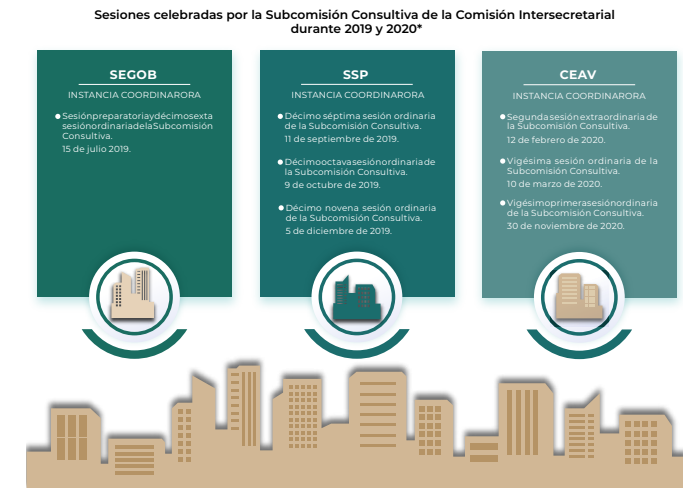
Sesiones celebradas por la Subcomisión Consultiva de la Comisión Intersecretarial durante 2019 y 2020*

SEGOB

INSTANCIA COORDINARORA

Sesiónpreparatoriaydécimosexta sesiónordinariadelaSubcomisión Consultiva.
15 de julio 2019.

SSP

INSTANCIA COORDINARORA

Décimo séptima sesión ordinaria de la Subcomisión Consultiva.
11 de septiembre de 2019.

Décimooctavasesiónordinariade la Subcomisión Consultiva.
9 de octubre de 2019.

Décimo novena sesión ordinaria de la Subcomisión Consultiva.
5 de diciembre de 2019.

CEAV

INSTANCIA COORDINARORA

Segundasesiónextraordinaria de la Subcomisión Consultiva.
12 de febrero de 2020.

Vigésima sesión ordinaria de la Subcomisión Consultiva.
10 de marzo de 2020.

Vigésimoprimerasesiónordinaria de la Subcomisión Consultiva.
30 de noviembre de 2020.